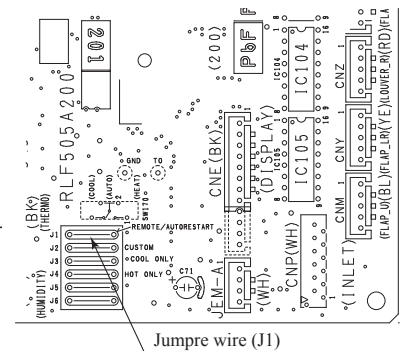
RLF505A200
Z01
(200)
PbF
IC104
IC104
16
9
8
1
CNZ
1
(LOUVER_R)(RD)(FLA
CNY
(FLAP_LR)(YE)
CNM
(FLAP_U)(BL)
(INLET)
IC105
IC105
(DISPLAY)
CNE(BK)
CNP(WH)
JEM-A
(WH)
C71
GND
TO
(COOL)
(AUTO)
(HEAT)
SW170
(BK)
(THERMO)
REMOTE/AUTORESTART
CUSTOM
COOL ONLY
HOT ONLY
J1
J2
J3
J4
J5
J6
(HUMIDITY)
Jumpre wire (J1)